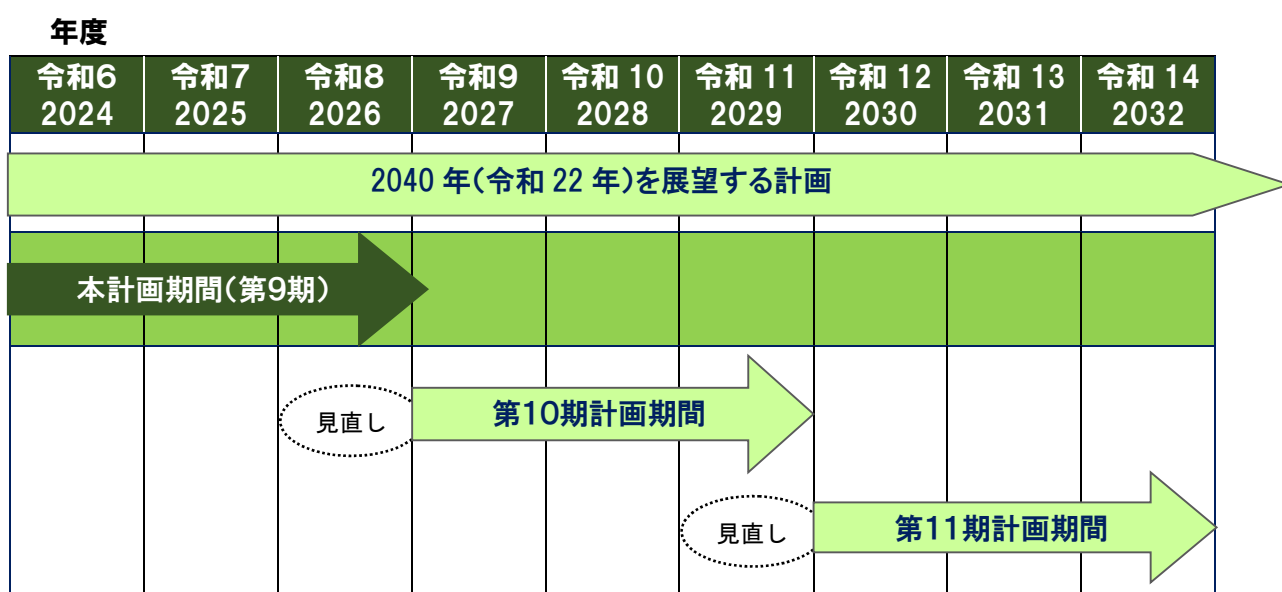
年度

| 令和6 2024 | 令和7 2025 | 令和8 2026 | 令和9 2027 | 令和 10 2028 | 令和 11 2029 | 令和 12 2030 | 令和 13 2031 | 令和 14 2032 |
|---|---|---|---|---|---|---|---|---|

2040 年(令和 22 年)を展望する計画

本計画期間(第9期)

見直し

第10期計画期間

見直し

第11期計画期間